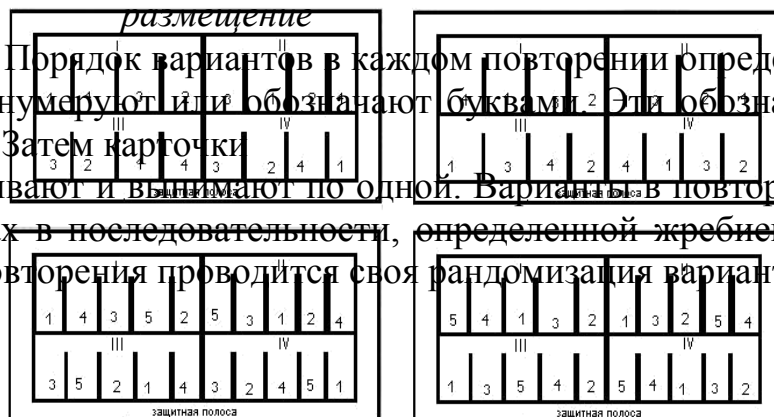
размещение

Порядок вариантов в каждом повторении опреде
нумеруют или обозначают буквами. Эти обозна
Затем карточки
вают и вынимают по одной. Варианты в повтор
х в последовательности, определенной жребием
вторения проводится своя рандомизация вариант

I
1 4 3 2
II
3 1 2 4
III
3 2 1 4
IV
3 2 4 1
защитная полоса

I
II
1 4
III
1 3 4 2
IV
4 1 3 2
защитная полоса

I
1 4 3 5 2
II
5 3 1 2 4
III
3 5 2 1 4
IV
3 2 4 5 1
защитная полоса

I
5 4 1 3 2
II
1 3 2 5 4
III
1 3 5 4 2
IV
5 4 1 3 2
защитная полоса